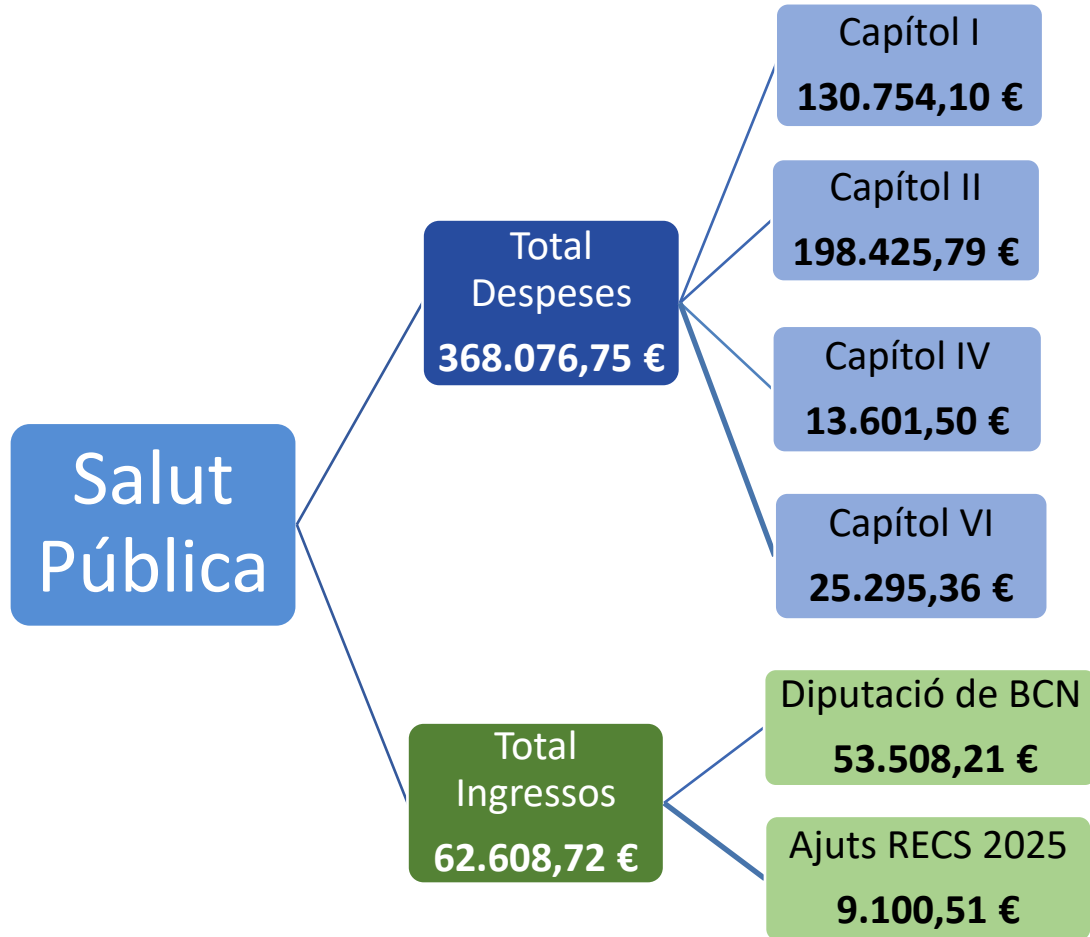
Salut Pública

Total Despeses
368.076,75 €

Capítol I
130.754,10 €

Capítol II
198.425,79 €

Capítol IV
13.601,50 €

Capítol VI
25.295,36 €

Total Ingressos
62.608,72 €

Diputació de BCN
53.508,21 €

Ajuts RECS 2025
9.100,51 €